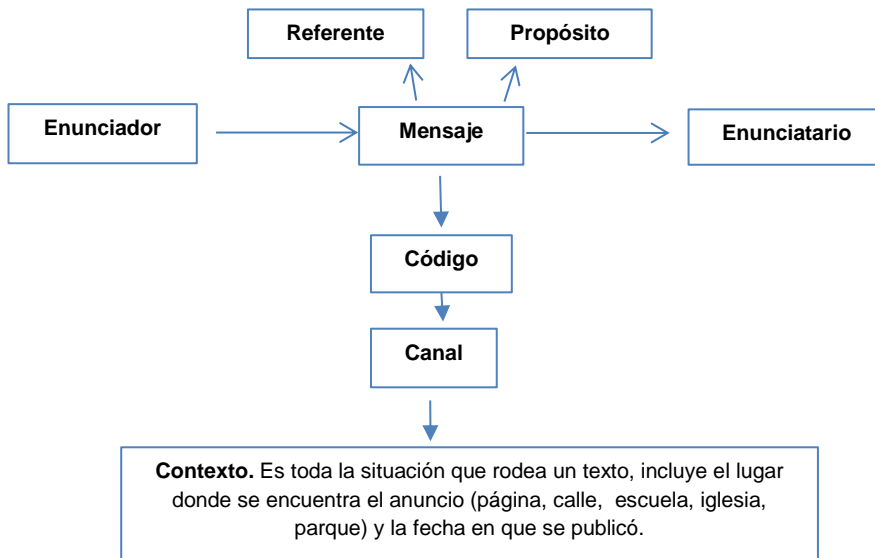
Referente

Propósito

Enunciador

Mensaje

Enunciatario

Código

Canal

**Contexto.** Es toda la situación que rodea un texto, incluye el lugar donde se encuentra el anuncio (página, calle, escuela, iglesia, parque) y la fecha en que se publicó.